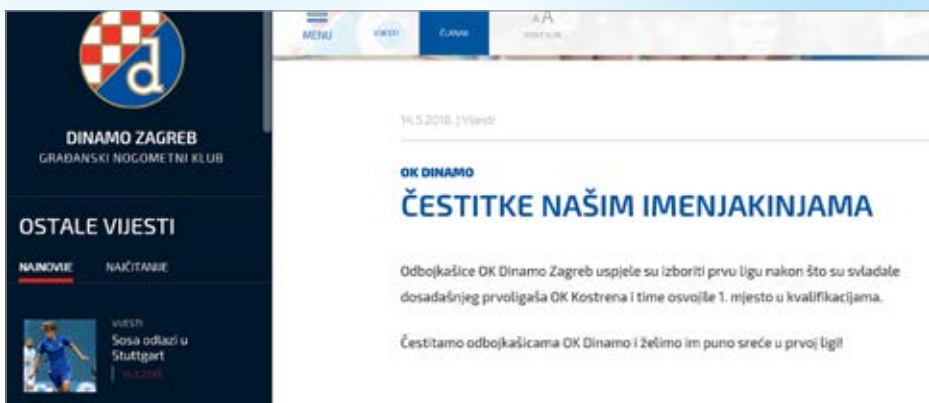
MENU VIJESTI ČLANAK AA

DINAMO ZAGREB
GRAĐANSKI NOGOMETNI KLUB

OSTALE VIJESTI

NAJNOVIJE NAJČITANIJE

VIJESTI
Sosa odlazi u Stuttgart
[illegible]

14.5.2018. | Vijesti

OK DINAMO
ČESTITKE NAŠIM IMENJAKINJAMA

Odbojkašice OK Dinamo Zagreb uspjele su izboriti prvu ligu nakon što su svladale dosadašnjeg prvoligaša OK Kostrena i time osvojile 1. mjesto u kvalifikacijama.

Čestitamo odbojkašicama OK Dinamo i želimo im puno sreće u prvoj ligi!